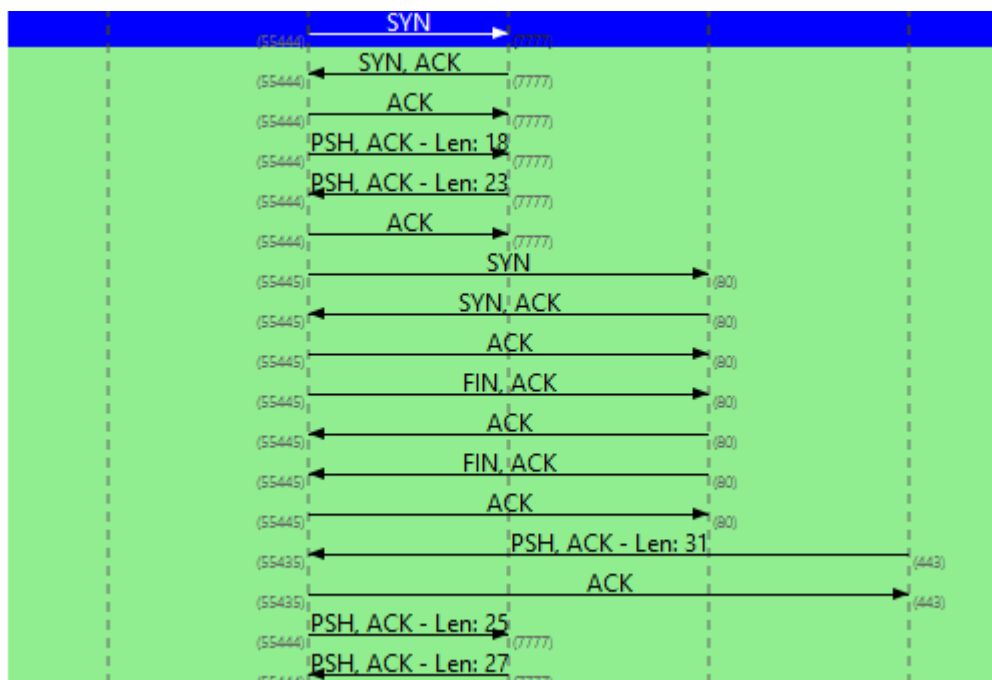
SYN
(55444) (7777)
SYN, ACK
(55444) (7777)
ACK
(55444) (7777)
PSH, ACK - Len: 18
(55444) (7777)
PSH, ACK - Len: 23
(55444) (7777)
ACK
(55444) (7777)
SYN
(55445) (80)
SYN, ACK
(55445) (80)
ACK
(55445) (80)
FIN, ACK
(55445) (80)
ACK
(55445) (80)
FIN, ACK
(55445) (80)
ACK
(55445) (80)
PSH, ACK - Len: 31
(55435) (443)
ACK
(55435) (443)
PSH, ACK - Len: 25
(55444) (7777)
PSH, ACK - Len: 27
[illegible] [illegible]